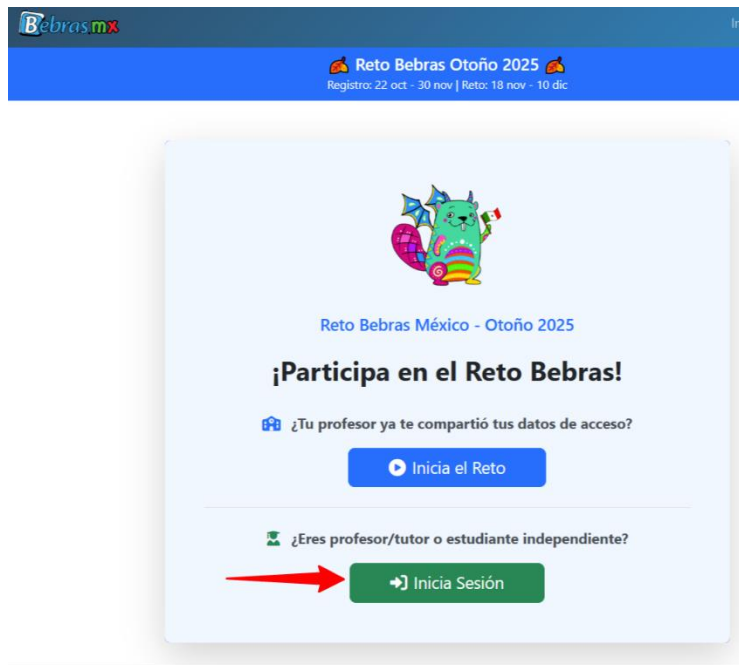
Bebras mx

Ir

Reto Bebras Otoño 2025
Registro: 22 oct - 30 nov | Reto: 18 nov - 10 dic

Reto Bebras México - Otoño 2025

¡Participa en el Reto Bebras!

¿Tu profesor ya te compartió tus datos de acceso?

Inicia el Reto

¿Eres profesor/tutor o estudiante independiente?

Inicia Sesión